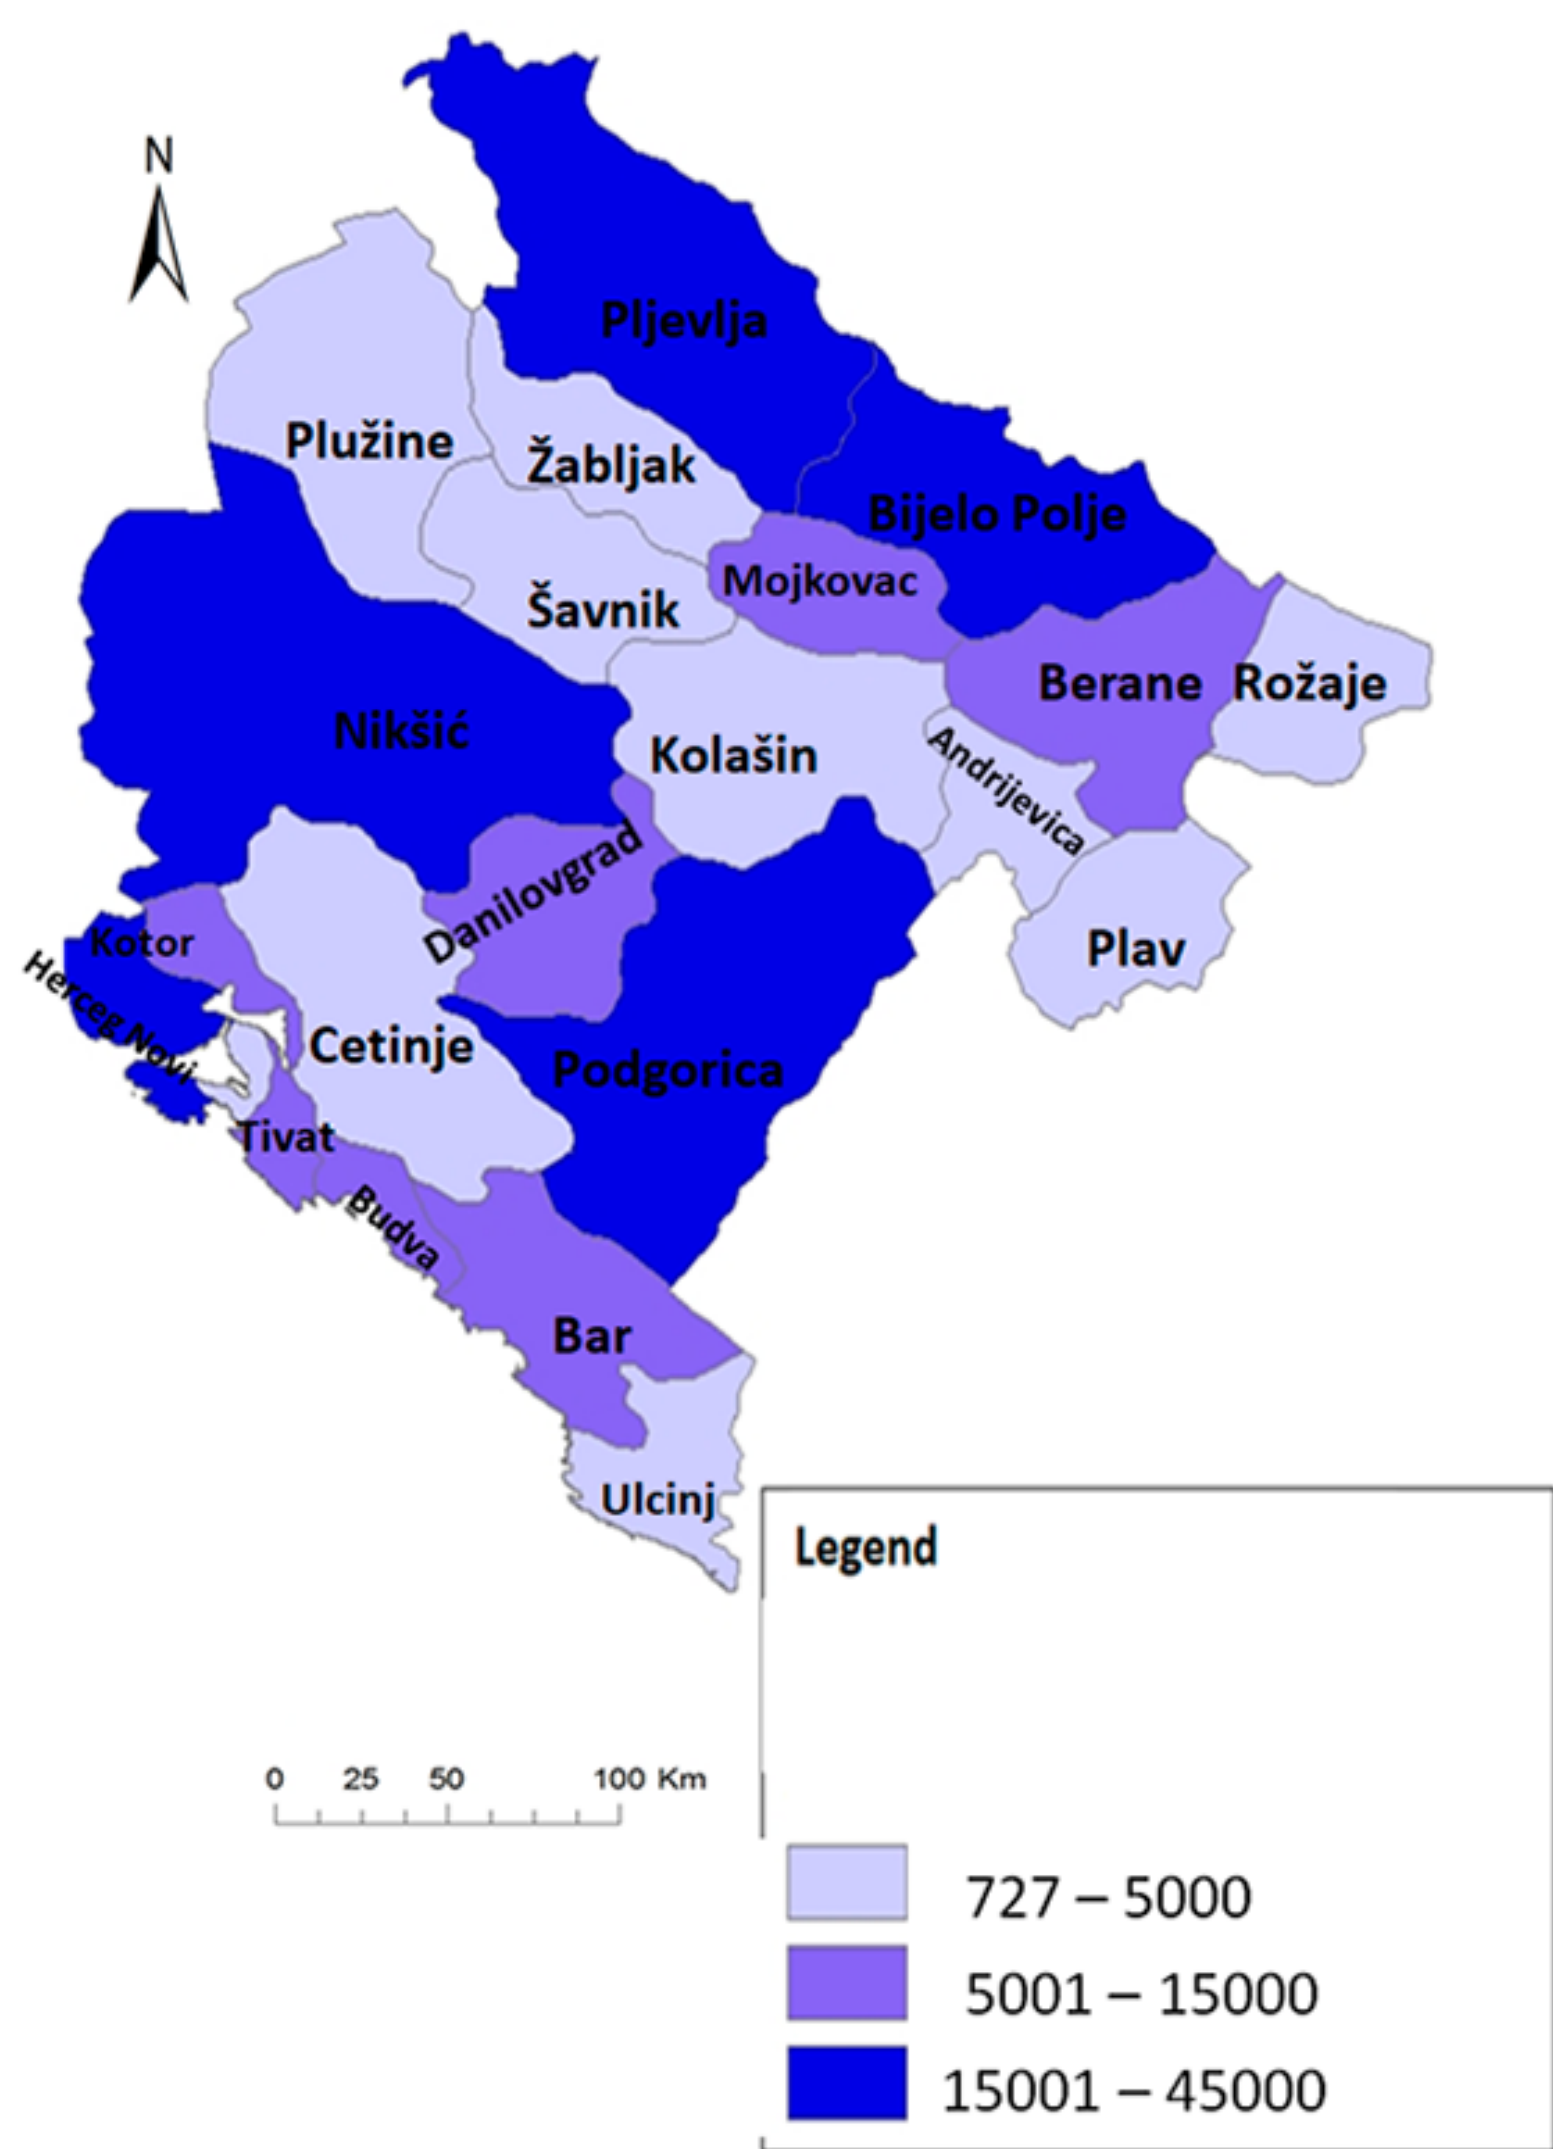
N

Pljevlja

Plužine

Žabljak

Bijelo Polje

Mojkovac

Šavnik

Berane

Rožaje

Nikšić

Kolašin

Andrijevica

Danilovgrad

Kotor

Herceg Novi

Plav

Cetinje

Podgorica

Tivat

Budva

Bar

Ulcinj

0 25 50 100 Km

Legend

727 – 5000
5001 – 15000
15001 – 45000